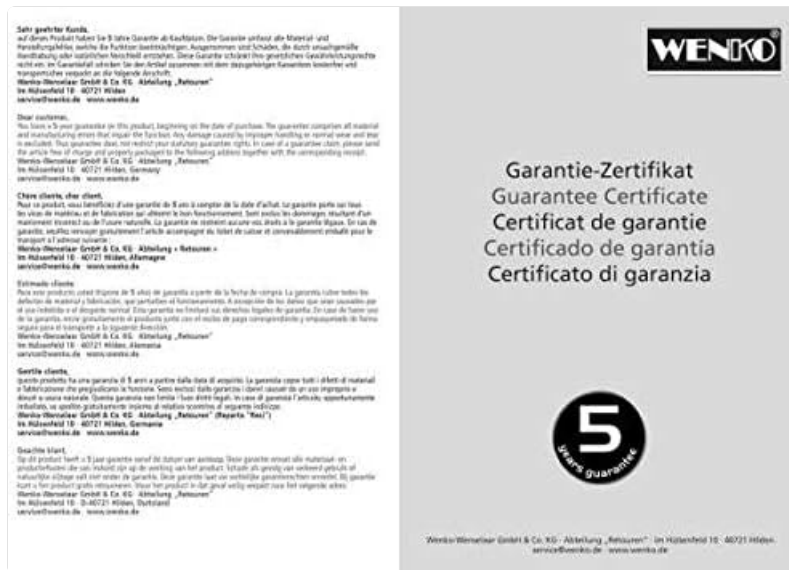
Sehr geehrter Kunde,
auf dieses Produkt haben Sie 5 Jahre Garantie ab Kaufdatum. Die Garantie umfasst alle Material- und Herstellungsfehler, welche die Funktion beeinträchtigen. Ausgenommen sind Schäden, die durch unsachgemäße Handhabung oder natürlichen Verschleiß entstehen. Diese Garantie schränkt Ihre gesetzlichen Gewährleistungsrechte nicht ein. Im Garantiefall schicken Sie den Artikel zusammen mit dem dazugehörigen Kassenbon kostenfrei und transportsicher verpackt an die folgende Anschrift:
Wenko-Wenselaar GmbH & Co. KG · Abteilung „Retouren"
Im Hülsenfeld 10 · 40721 Hilden
service@wenko.de · www.wenko.de

Dear customer,
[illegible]
Wenko-Wenselaar GmbH & Co. KG · Abteilung „Retouren"
Im Hülsenfeld 10 · 40721 Hilden, Germany
service@wenko.de · www.wenko.de

Chère cliente, cher client,
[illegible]
Wenko-Wenselaar GmbH & Co. KG · Abteilung « Retouren »
Im Hülsenfeld 10 · 40721 Hilden, Allemagne
service@wenko.de · www.wenko.de

Estimado cliente:
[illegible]
Wenko-Wenselaar GmbH & Co. KG · Abteilung „Retouren"
Im Hülsenfeld 10 · 40721 Hilden, Alemania
service@wenko.de · www.wenko.de

Gentile cliente,
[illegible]
Wenko-Wenselaar GmbH & Co. KG · Abteilung „Retouren" (Reparto "Resi")
Im Hülsenfeld 10 · 40721 Hilden, Germania
service@wenko.de · www.wenko.de

Geachte klant,
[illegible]
Wenko-Wenselaar GmbH & Co. KG · Abteilung „Retouren"
Im Hülsenfeld 10 · D-40721 Hilden, Duitsland
service@wenko.de · www.wenko.de

WENKO

Garantie-Zertifikat
Guarantee Certificate
Certificat de garantie
Certificado de garantía
Certificato di garanzia

5
years guarantee

Wenko-Wenselaar GmbH & Co. KG · Abteilung „Retouren" · Im Hülsenfeld 10 · 40721 Hilden
service@wenko.de · www.wenko.de